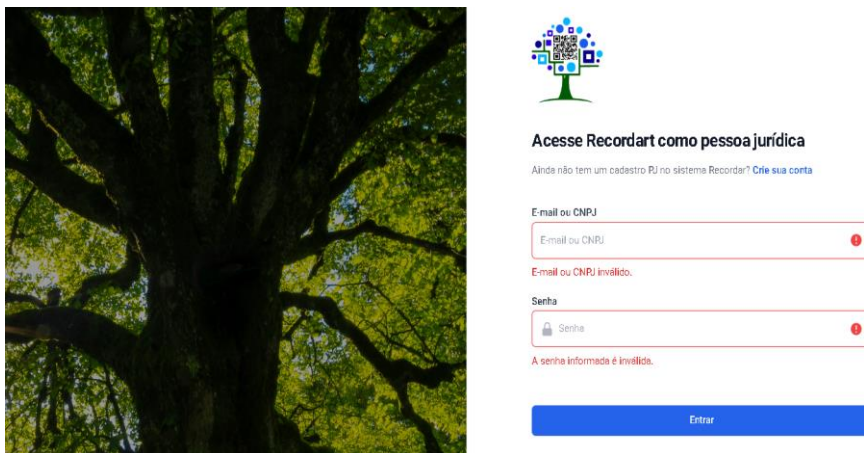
Acesse Recordart como pessoa jurídica

Ainda não tem um cadastro PJ no sistema Recordar? Crie sua conta

E-mail ou CNPJ

E-mail ou CNPJ

E-mail ou CNPJ inválido.

Senha

Senha

A senha informada é inválida.

Entrar